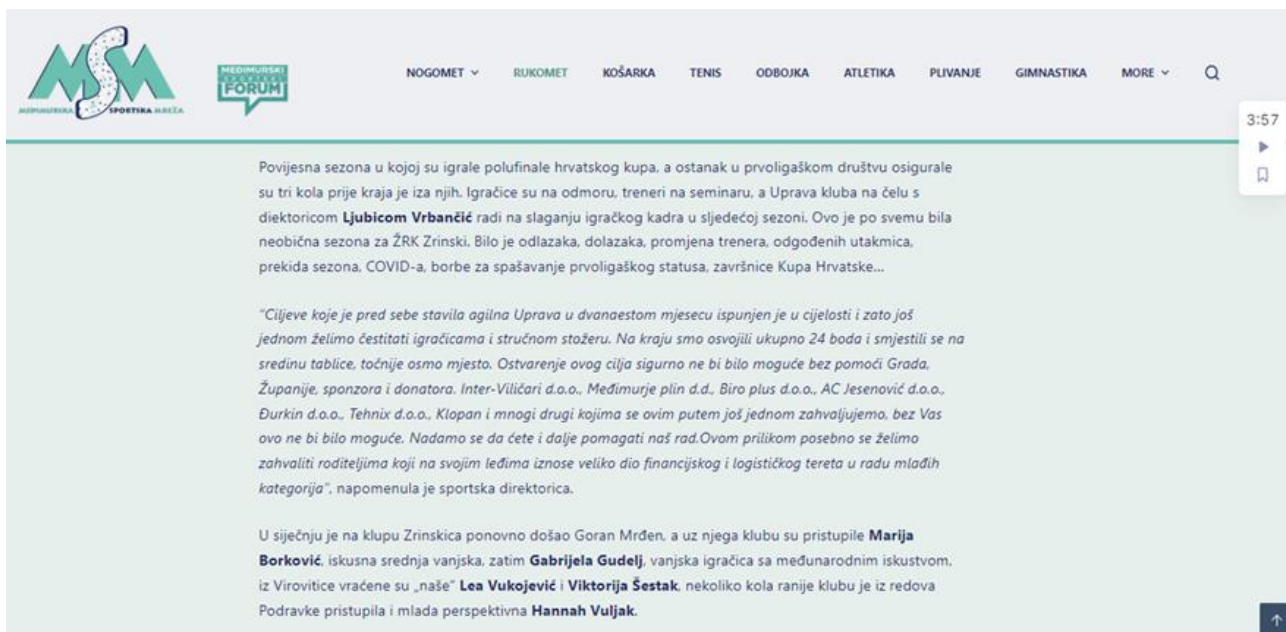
MSM
MEĐIMURSKA SPORTSKA MREŽA

MEĐIMURSKI FORUM

NOGOMET RUKOMET KOŠARKA TENIS ODBOJKA ATLETIKA PLIVANJE GIMNASTIKA MORE

3:57

Povijesna sezona u kojoj su igrale polufinale hrvatskog kupa, a ostanak u prvoligaškom društvu osigurale su tri kola prije kraja je iza njih. Igračice su na odmoru, treneri na seminaru, a Uprava kluba na čelu s diektoricom **Ljubicom Vrbančić** radi na slaganju igračkog kadra u sljedećoj sezoni. Ovo je po svemu bila neobična sezona za ŽRK Zrinski. Bilo je odlazaka, dolazaka, promjena trenera, odgođenih utakmica, prekida sezona, COVID-a, borbe za spašavanje prvoligaškog statusa, završnice Kupa Hrvatske…

*"Ciljeve koje je pred sebe stavila agilna Uprava u dvanaestom mjesecu ispunjen je u cijelosti i zato još jednom želimo čestitati igračicama i stručnom stožeru. Na kraju smo osvojili ukupno 24 boda i smjestili se na sredinu tablice, točnije osmo mjesto. Ostvarenje ovog cilja sigurno ne bi bilo moguće bez pomoći Grada, Županije, sponzora i donatora. Inter-Viličari d.o.o., Međimurje plin d.d., Biro plus d.o.o., AC Jesenović d.o.o., Đurkin d.o.o., Tehnix d.o.o., Klopan i mnogi drugi kojima se ovim putem još jednom zahvaljujemo, bez Vas ovo ne bi bilo moguće. Nadamo se da ćete i dalje pomagati naš rad.Ovom prilikom posebno se želimo zahvaliti roditeljima koji na svojim leđima iznose veliko dio financijskog i logističkog tereta u radu mlađih kategorija"*, napomenula je sportska direktorica.

U siječnju je na klupu Zrinskica ponovno došao Goran Mrđen, a uz njega klubu su pristupile **Marija Borković**, iskusna srednja vanjska, zatim **Gabrijela Gudelj**, vanjska igračica sa međunarodnim iskustvom, iz Virovitice vraćene su „naše" **Lea Vukojević** i **Viktorija Šestak**, nekoliko kola ranije klubu je iz redova Podravke pristupila i mlada perspektivna **Hannah Vuljak**.